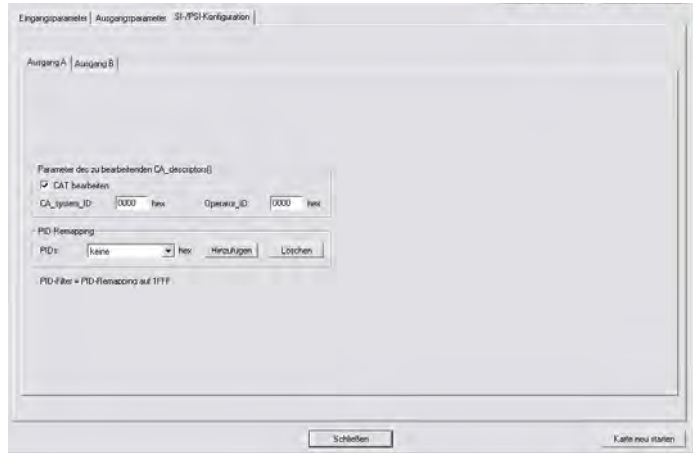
Eingangsparameter | Ausgangsparameter | SI-/PSI-Konfiguration

Ausgang A | Ausgang B

Parameter des zu bearbeitenden CA_descriptor()
☑ CAT bearbeiten
CA_system_ID: 0000 hex Operator_ID: 0000 hex

PID-Remapping
PIDs: keine hex Hinzufügen Löschen

PID-Filter = PID-Remapping auf 1FFF

Schließen

Karte neu starten